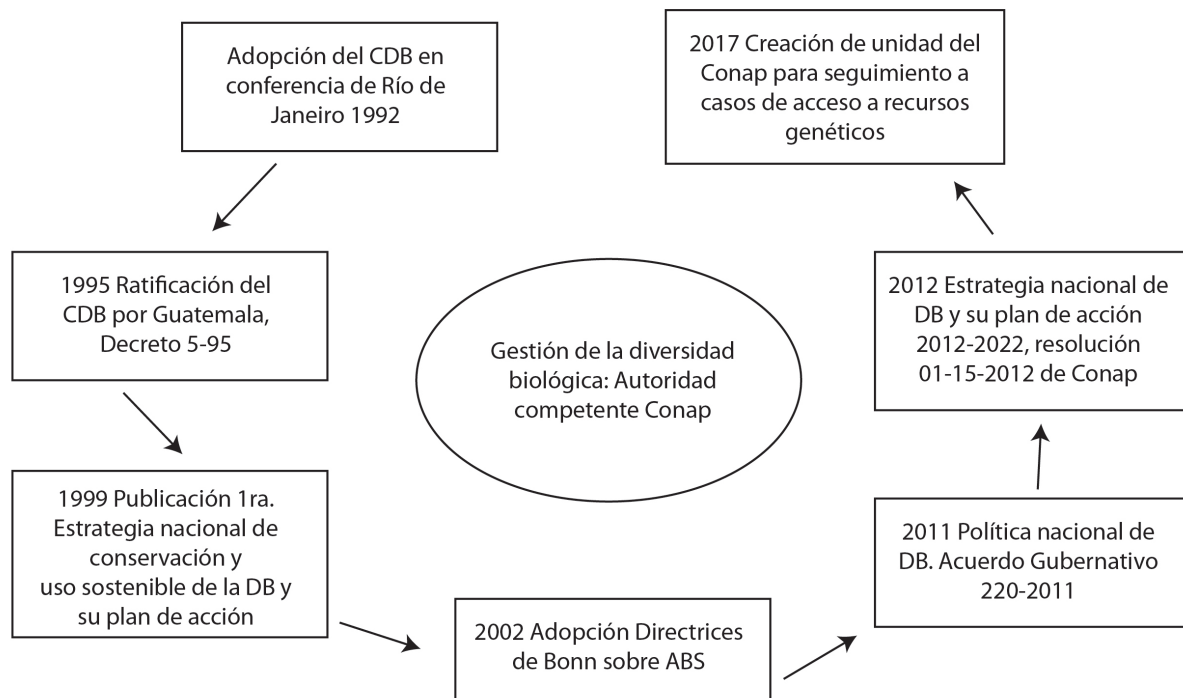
Adopción del CDB en conferencia de Río de Janeiro 1992

1995 Ratificación del CDB por Guatemala, Decreto 5-95

1999 Publicación 1ra. Estrategia nacional de conservación y uso sostenible de la DB y su plan de acción

2002 Adopción Directrices de Bonn sobre ABS

2011 Política nacional de DB. Acuerdo Gubernativo 220-2011

2012 Estrategia nacional de DB y su plan de acción 2012-2022, resolución 01-15-2012 de Conap

2017 Creación de unidad del Conap para seguimiento a casos de acceso a recursos genéticos

Gestión de la diversidad biológica: Autoridad competente Conap